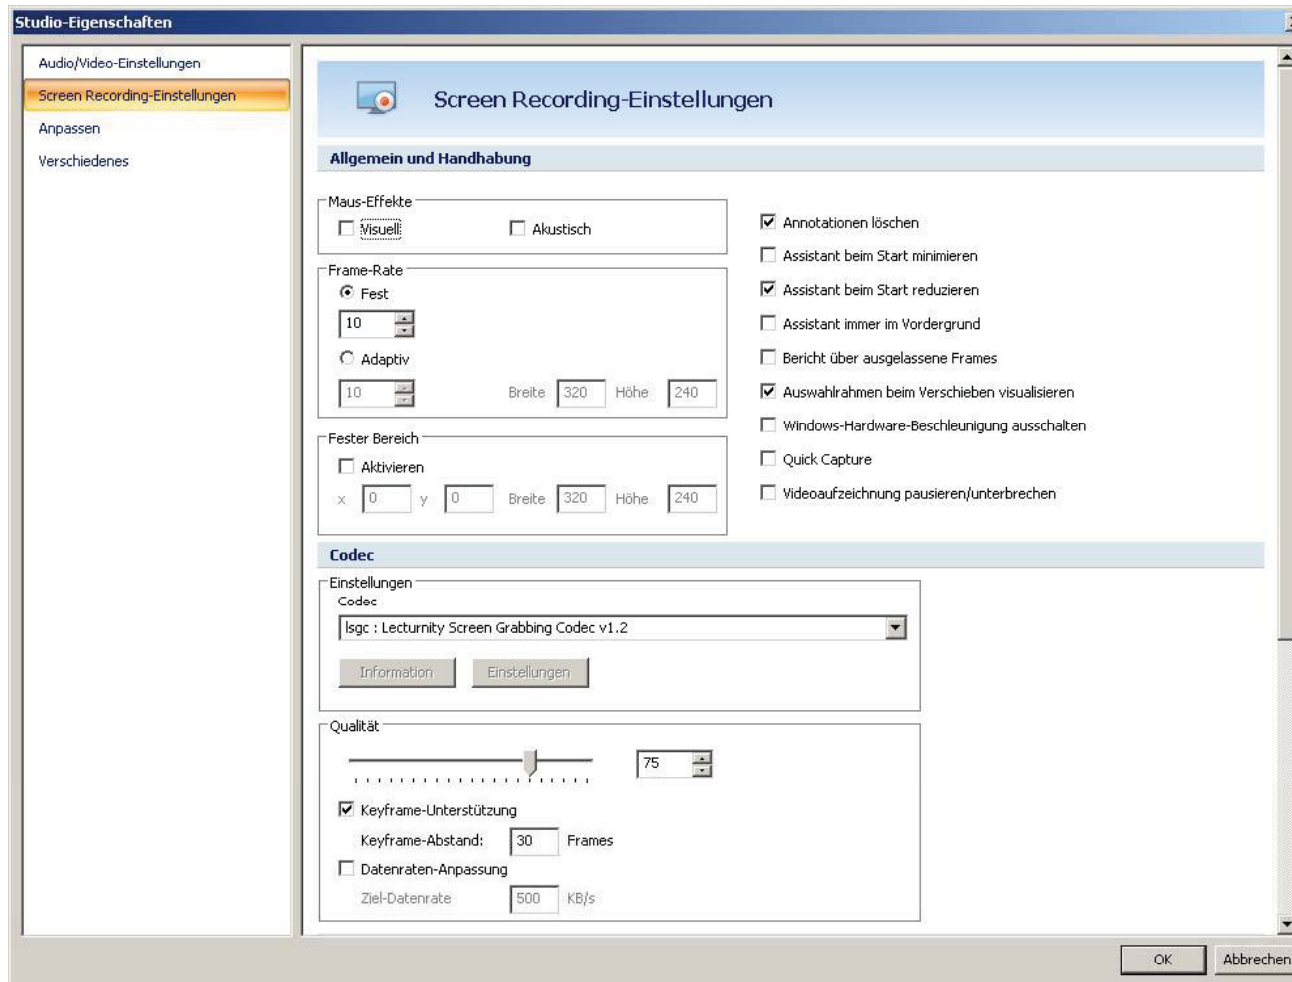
Studio-Eigenschaften

Audio/Video-Einstellungen
Screen Recording-Einstellungen
Anpassen
Verschiedenes

Screen Recording-Einstellungen

Allgemein und Handhabung

Maus-Effekte
Visuell
Akustisch

Frame-Rate
Fest
10
Adaptiv
10
Breite 320 Höhe 240

Fester Bereich
Aktivieren
x 0 y 0 Breite 320 Höhe 240

Annotationen löschen
Assistant beim Start minimieren
Assistant beim Start reduzieren
Assistant immer im Vordergrund
Bericht über ausgelassene Frames
Auswahlrahmen beim Verschieben visualisieren
Windows-Hardware-Beschleunigung ausschalten
Quick Capture
Videoaufzeichnung pausieren/unterbrechen

Codec

Einstellungen
Codec
lsgc : Lecturnity Screen Grabbing Codec v1.2
Information
Einstellungen

Qualität
75
Keyframe-Unterstützung
Keyframe-Abstand: 30 Frames
Datenraten-Anpassung
Ziel-Datenrate 500 KB/s

OK
Abbrechen